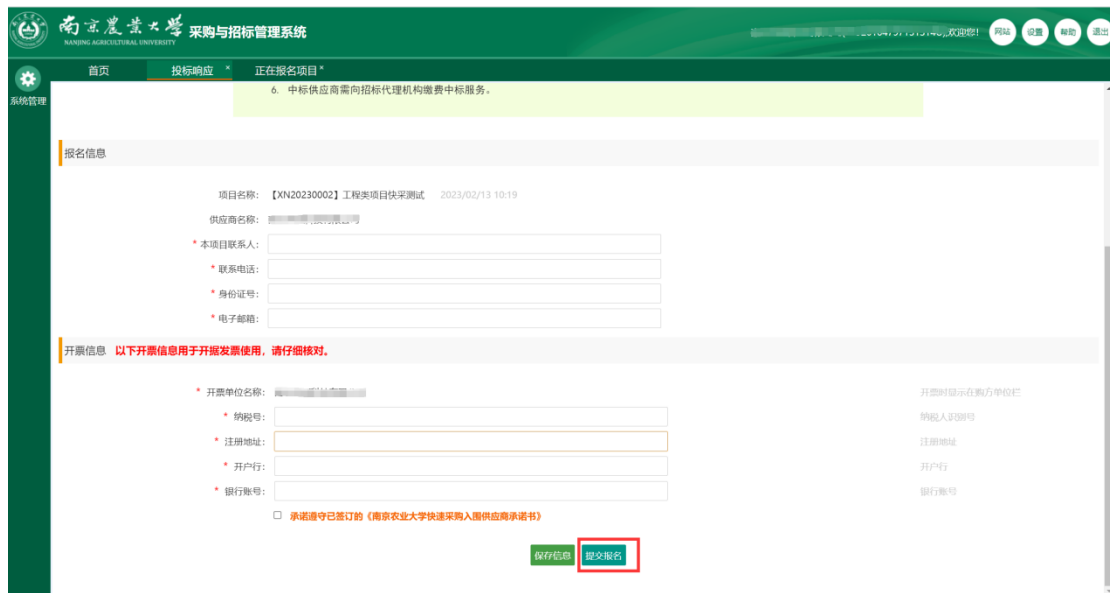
南京農業大學 NANJING AGRICULTURAL UNIVERSITY 采购与招标管理系统

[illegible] 欢迎您！ 网站 设置 帮助 退出

系统管理

首页 投标响应 × 正在报名项目 ×

6. 中标供应商需向招标代理机构缴费中标服务。

报名信息

项目名称: 【XN20230002】工程类项目快采测试 2023/02/13 10:19

供应商名称: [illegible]

* 本项目联系人:

* 联系电话:

* 身份证号:

* 电子邮箱:

开票信息 以下开票信息用于开据发票使用，请仔细核对。

* 开票单位名称: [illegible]

开票时显示在购方单位栏

* 纳税号:

纳税人识别号

* 注册地址:

注册地址

* 开户行:

开户行

* 银行账号:

银行账号

承诺遵守已签订的《南京农业大学快速采购入围供应商承诺书》

保存信息 提交报名